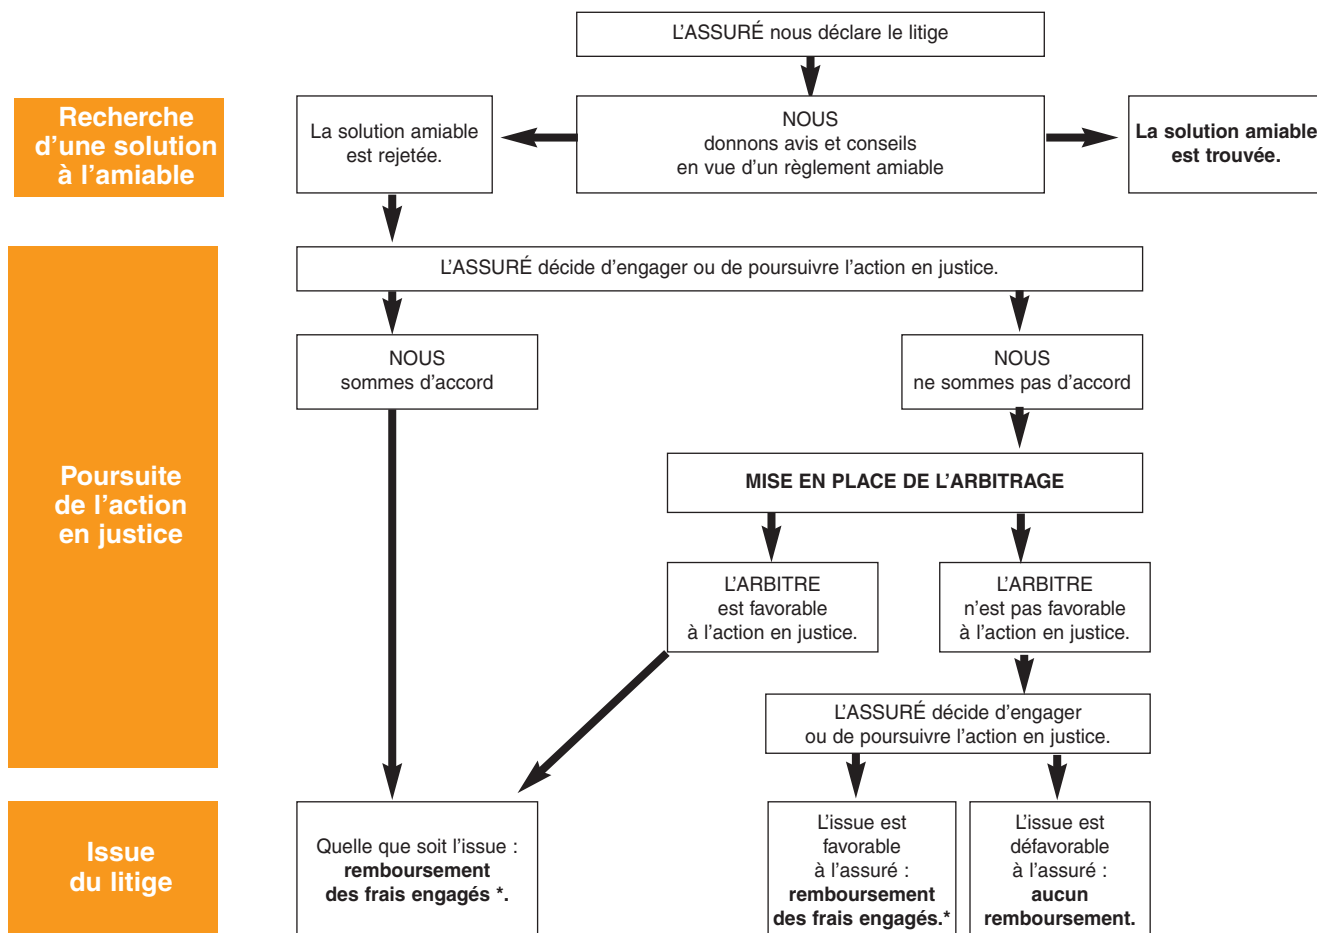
L'ASSURÉ nous déclare le litige

Recherche d'une solution à l'amiable

La solution amiable est rejetée.

NOUS donnons avis et conseils en vue d'un règlement amiable

La solution amiable est trouvée.

Poursuite de l'action en justice

L'ASSURÉ décide d'engager ou de poursuivre l'action en justice.

NOUS sommes d'accord

NOUS ne sommes pas d'accord

MISE EN PLACE DE L'ARBITRAGE

L'ARBITRE est favorable à l'action en justice.

L'ARBITRE n'est pas favorable à l'action en justice.

L'ASSURÉ décide d'engager ou de poursuivre l'action en justice.

Issue du litige

Quelle que soit l'issue : remboursement des frais engagés *.

L'issue est favorable à l'assuré : remboursement des frais engagés.*

L'issue est défavorable à l'assuré : aucun remboursement.